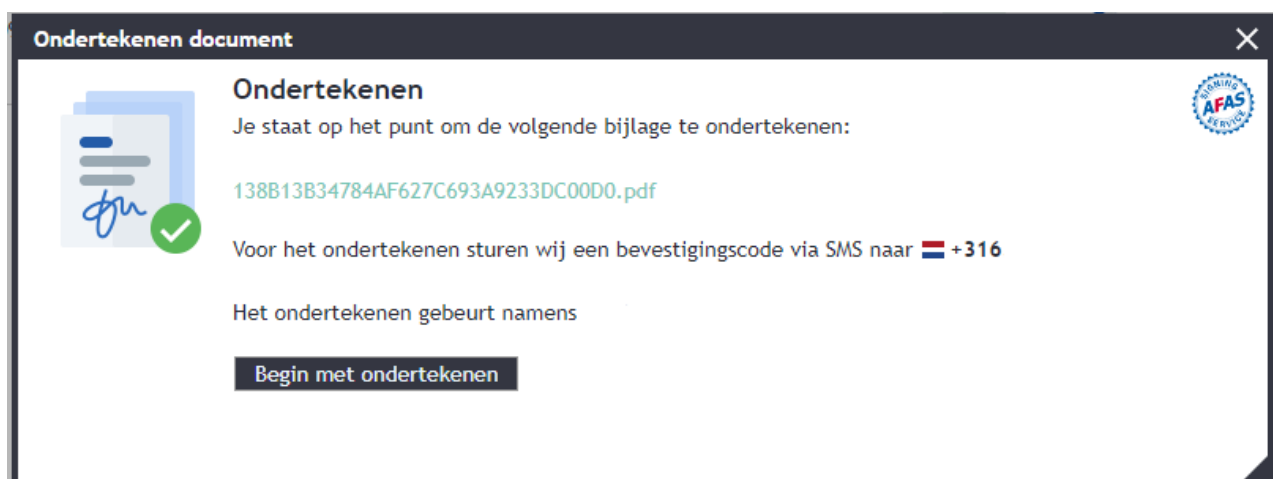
Ondertekenen document

Ondertekenen

Je staat op het punt om de volgende bijlage te ondertekenen:

138B13B34784AF627C693A9233DC00D0.pdf

Voor het ondertekenen sturen wij een bevestigingscode via SMS naar +316

Het ondertekenen gebeurt namens

Begin met ondertekenen

SIGNING AFAS SERVICE